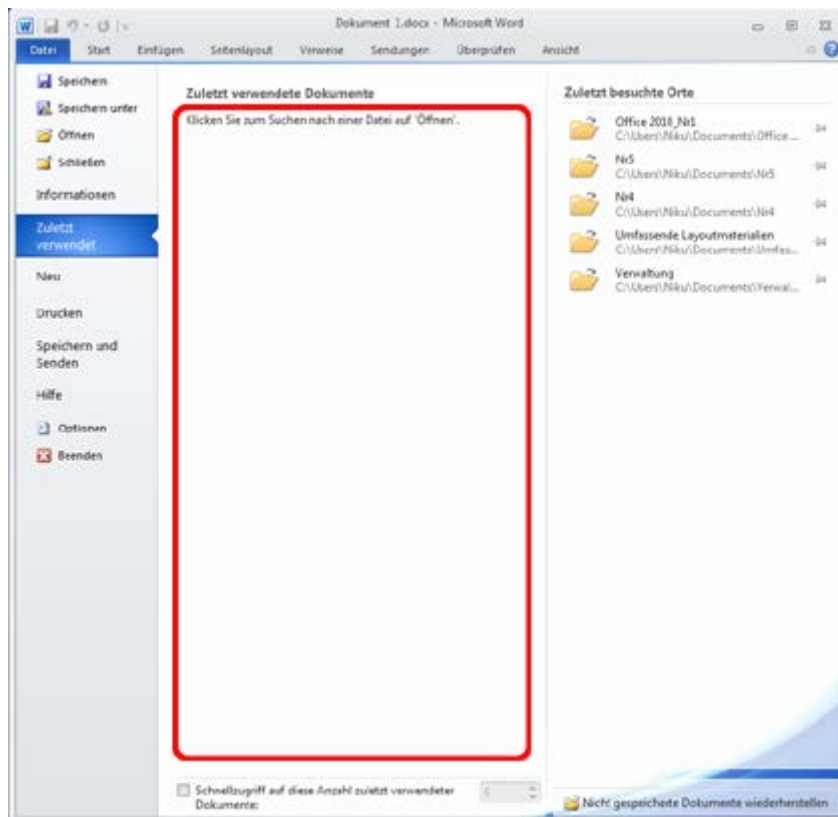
Dokument 1.docx - Microsoft Word

Datei | Start | Einfügen | Seitenlayout | Verweise | Sendungen | Überprüfen | Ansicht

Speichern
Speichern unter
Öffnen
Schließen
Informationen
Zuletzt verwendet
Neu
Drucken
Speichern und Senden
Hilfe
Optionen
Beenden

Zuletzt verwendete Dokumente

Klicken Sie zum Suchen nach einer Datei auf 'Öffnen'.

Schnellzugriff auf diese Anzahl zuletzt verwendeter Dokumente:

Zuletzt besuchte Orte

Office 2010_Nr1
C:\Users\Niku\Documents\Office ...

Nr5
C:\Users\Niku\Documents\Nr5

Nr4
C:\Users\Niku\Documents\Nr4

Umfassende Layoutmaterialien
C:\Users\Niku\Documents\Umfas...

Verwaltung
C:\Users\Niku\Documents\Verwal...

Nicht gespeicherte Dokumente wiederherstellen